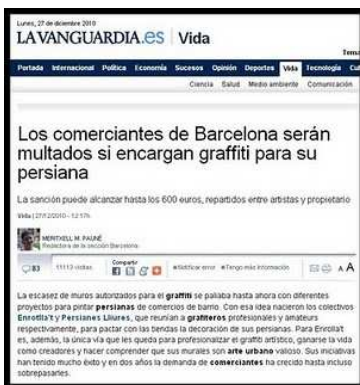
Lunes, 27 de diciembre 2010

LAVANGUARDIA.es | Vida

Tema

Portada Internacional Política Economía Sucesos Opinión Deportes Vida Tecnología Cu

Ciencia Salud Medio ambiente Comunicación

Los comerciantes de Barcelona serán multados si encargan graffiti para su persiana

La sanción puede alcanzar hasta los 600 euros, repartidos entre artistas y propietario

Vida | 27/12/2010 - 12:17h

MERITXELL M. PAUNÉ
Redactora de la sección Barcelona

83 11113 visitas Compartir Notificar error Tengo más información A A

La escasez de muros autorizados para el graffiti se paliaba hasta ahora con diferentes proyectos para pintar persianas de comercios de barrio. Con esa idea nacieron los colectivos Enrotlla't y Persianes Lliures, que reunían a grafiteros profesionales y amateurs respectivamente, para pactar con las tiendas la decoración de sus persianas. Para Enrotlla't es, además, la única vía que les queda para profesionalizar el graffiti artístico, ganarse la vida como creadores y hacer comprender que sus murales son arte urbano valioso. Sus iniciativas han tenido mucho éxito y en dos años la demanda de comerciantes ha crecido hasta incluso sobrepasarles.